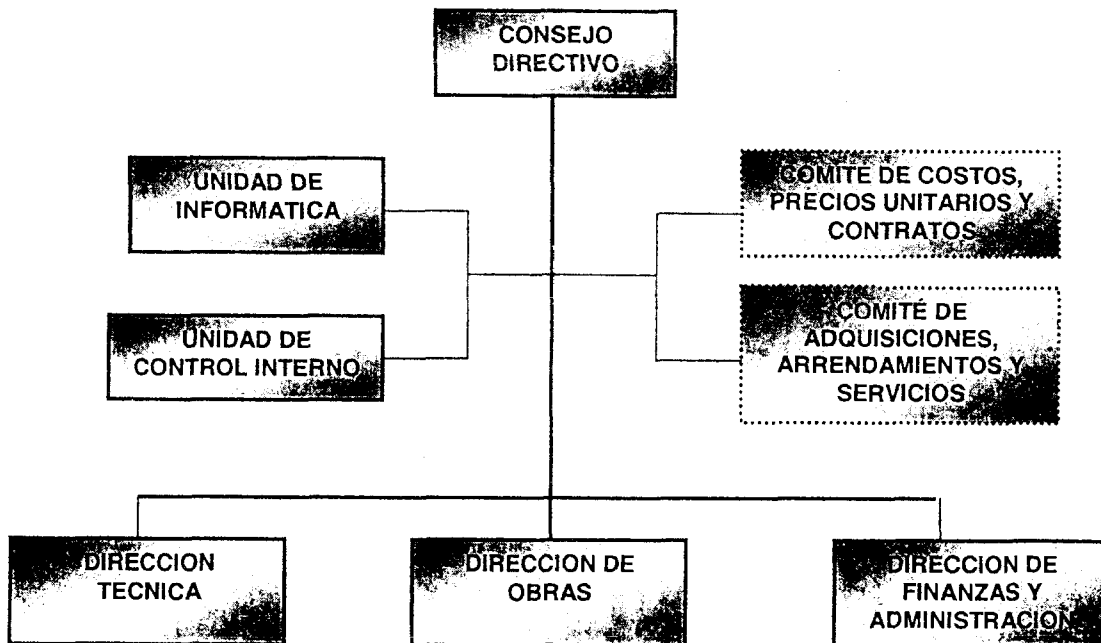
CONSEJO DIRECTIVO

UNIDAD DE INFORMATICA

UNIDAD DE CONTROL INTERNO

COMITE DE COSTOS, PRECIOS UNITARIOS Y CONTRATOS

COMITE DE ADQUISICIONES, ARRENDAMIENTOS Y SERVICIOS

DIRECCION TECNICA

DIRECCION DE OBRAS

DIRECCION DE FINANZAS Y ADMINISTRACION